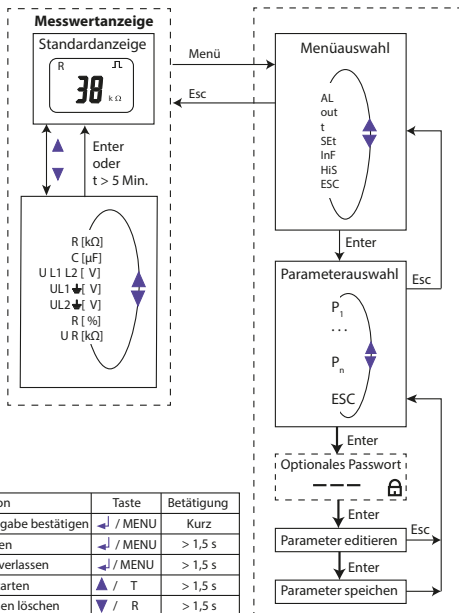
Messwertanzeige

Standardanzeige

R

38 kΩ

Enter oder t > 5 Min.

R [kΩ]
C [µF]
U L1 L2 [ V]
UL1 ⏚ [ V]
UL2 ⏚ [ V]
R [%]
U R [kΩ]

Menü

Esc

Menüauswahl

AL
out
t
SEt
InF
HiS
ESC

Enter

Parameterauswahl

$P_1$
...
$P_n$

ESC

Esc

Enter

Optionales Passwort

– – –

Enter

Parameter editieren

Esc

Enter

Parameter speichern

| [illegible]on | Taste | Betätigung |
|---|---|---|
| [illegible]gabe bestätigen | / MENU | Kurz |
| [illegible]en | / MENU | > 1,5 s |
| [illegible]verlassen | / MENU | > 1,5 s |
| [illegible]arten | / T | > 1,5 s |
| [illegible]en löschen | / R | > 1,5 s |